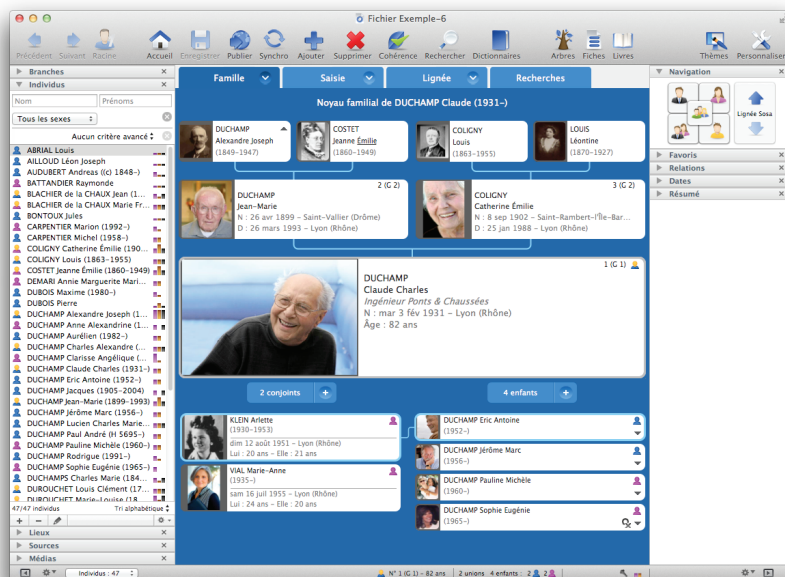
Fichier Exemple–6

Précédent Suivant Racine Accueil Enregistrer Publier Synchro Ajouter Supprimer Cohérence Rechercher Dictionnaires Arbres Fiches Livres Thèmes Personnaliser

Branches
Individus
Nom
Prénoms
Tous les sexes
Aucun critère avancé

ABRIAL Louis
AILLOUD Léon Joseph
AUDUBERT Andreas (c) 1848–)
BATTANDIER Raymonde
BLACHIER de la CHAUX Jean (1...
BLACHIER de la CHAUX Marie Fr...
BONTOUX Jules
CARPENTIER Marion (1992–)
CARPENTIER Michel (1958–)
COLIGNY Catherine Émilie (190...
COLIGNY Louis (1863–1955)
COSTET Jeanne Émilie (1860–1949)
DEMARI Annie Marguerite Mari...
DUBOIS Maxime (1980–)
DUBOIS Pierre
DUCHAMP Alexandre Joseph (1...
DUCHAMP Anne Alexandrine (1...
DUCHAMP Aurélien (1982–)
DUCHAMP Charles Alexandre (...
DUCHAMP Clarisse Angélique (...
DUCHAMP Claude Charles (1931–)
DUCHAMP Eric Antoine (1952–)
DUCHAMP Jacques (1905–2004)
DUCHAMP Jean–Marie (1899–1993)
DUCHAMP Jérôme Marc (1956–)
DUCHAMP Lucien Charles Marie...
DUCHAMP Paul André (H 5695–)
DUCHAMP Pauline Michèle (1960–)
DUCHAMP Rodrigue (1991–)
DUCHAMP Sophie Eugénie (1965–)
DUCHAMPS Charles Marie (184...
DUROUCHET Louis Clément (17...
DUROUCHET Marie–Louise (18...
47/47 individus
Tri alphabétique
Lieux
Sources
Médias

Famille
Saisie
Lignée
Recherches

Noyau familial de DUCHAMP Claude (1931–)

DUCHAMP
Alexandre Joseph
(1849–1947)

COSTET
Jeanne Émilie
(1860–1949)

COLIGNY
Louis
(1863–1955)

LOUIS
Léontine
(1870–1927)

2 (G 2)
DUCHAMP
Jean–Marie
N : 26 avr 1899 – Saint-Vallier (Drôme)
D : 26 mars 1993 – Lyon (Rhône)

3 (G 2)
COLIGNY
Catherine Émilie
N : 8 sep 1902 – Saint–Rambert–l'Île–Bar...
D : 25 jan 1988 – Lyon (Rhône)

1 (G 1)
DUCHAMP
Claude Charles
Ingénieur Ponts & Chaussées
N : mar 3 fév 1931 – Lyon (Rhône)
Âge : 82 ans

2 conjoints
4 enfants

KLEIN Arlette
(1930–1953)
dim 12 août 1951 – Lyon (Rhône)
Lui : 20 ans – Elle : 21 ans

VIAL Marie–Anne
(1935–)
sam 16 juil 1955 – Lyon (Rhône)
Lui : 24 ans – Elle : 20 ans

DUCHAMP Eric Antoine
(1952–)

DUCHAMP Jérôme Marc
(1956–)

DUCHAMP Pauline Michèle
(1960–)

DUCHAMP Sophie Eugénie
(1965–)

Navigation
Lignée Sosa
Favoris
Relations
Dates
Résumé

Individus : 47
N° 1 (G 1) – 82 ans
2 unions 4 enfants : 2 2